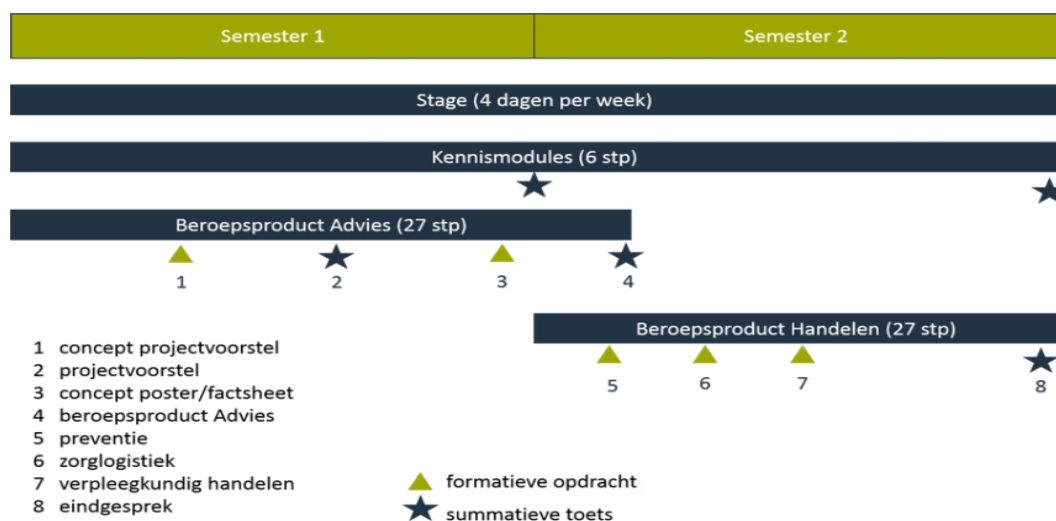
Semester 1

Semester 2

Stage (4 dagen per week)

Kennismodules (6 stp)

Beroepsproduct Advies (27 stp)

1 2 3 4

Beroepsproduct Handelen (27 stp)

5 6 7 8

1 concept projectvoorstel
2 projectvoorstel
3 concept poster/factsheet
4 beroepsproduct Advies
5 preventie
6 zorglogistiek
7 verpleegkundig handelen
8 eindgesprek

formatieve opdracht

summatieve toets